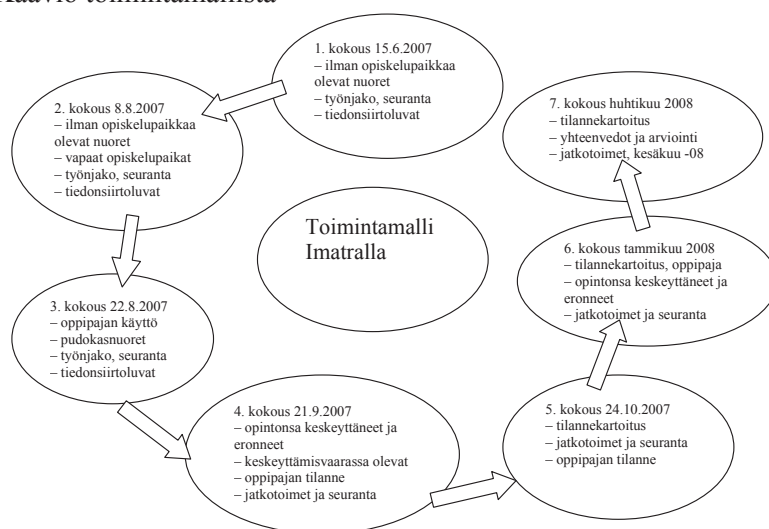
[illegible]kaavio toimintamallista

1. kokous 15.6.2007
– ilman opiskelupaikkaa olevat nuoret
– työnjako, seuranta
– tiedonsiirtoluvat

2. kokous 8.8.2007
– ilman opiskelupaikkaa olevat nuoret
– vapaat opiskelupaikat
– työnjako, seuranta
– tiedonsiirtoluvat

3. kokous 22.8.2007
– oppipajan käyttö
– pudokasnuoret
– työnjako, seuranta
– tiedonsiirtoluvat

4. kokous 21.9.2007
– opintonsa keskeyttäneet ja eronneet
– keskeyttämisvaarassa olevat
– oppipajan tilanne
– jatkotoimet ja seuranta

5. kokous 24.10.2007
– tilannekartoitus
– jatkotoimet ja seuranta
– oppipajan tilanne

6. kokous tammikuu 2008
– tilannekartoitus, oppipaja
– opintonsa keskeyttäneet ja eronneet
– jatkotoimet ja seuranta

7. kokous huhtikuu 2008
– tilannekartoitus
– yhteenvedot ja arviointi
– jatkotoimet, kesäkuu -08

Toimintamalli Imatralla